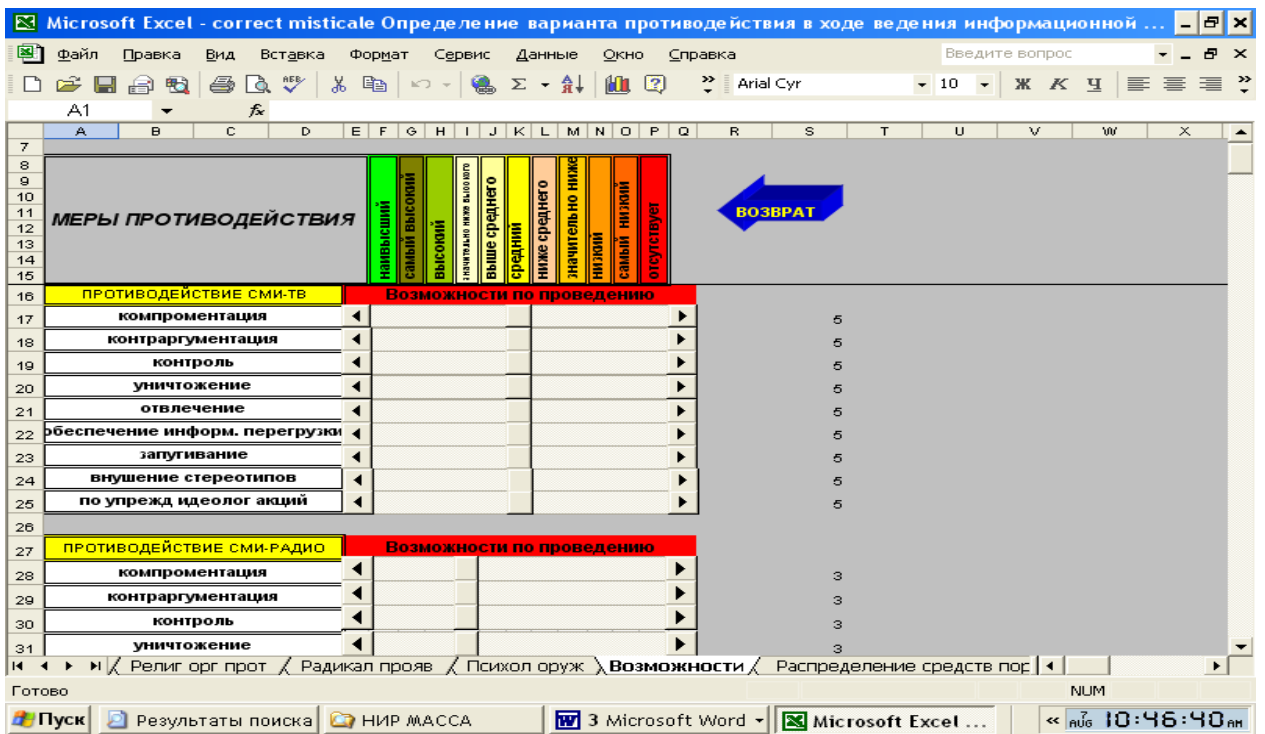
Microsoft Excel - correct misticale Определение варианта противодействия в ходе ведения информационной ...

Файл Правка Вид Вставка Формат Сервис Данные Окно Справка

Введите вопрос

Arial Cyr 10

A1 fx

| | A | B | C | D | E | F | G | H | I | J | K | L | M | N | O | P | Q | R | S | T | U | V | W | X |
|---|---|---|---|---|---|---|---|---|---|---|---|---|---|---|---|---|---|---|---|---|---|---|---|---|
| 7 | | | | | | | | | | | | | | | | | | | | | | | | |
| 8–15 | МЕРЫ ПРОТИВОДЕЙСТВИЯ | | | | | наивысший | самый высокий | высокий | значительно ниже высокого | выше среднего | средний | ниже среднего | значительно ниже | низкий | самый низкий | отсутствует | | ВОЗВРАТ | | | | | | |
| 16 | ПРОТИВОДЕЙСТВИЕ СМИ-ТВ | | | | Возможности по проведению | | | | | | | | | | | | | | | | | | | |
| 17 | компроментация | | | | | | | | | | | | | | | | | | 5 | | | | | |
| 18 | контраргументация | | | | | | | | | | | | | | | | | | 5 | | | | | |
| 19 | контроль | | | | | | | | | | | | | | | | | | 5 | | | | | |
| 20 | уничтожение | | | | | | | | | | | | | | | | | | 5 | | | | | |
| 21 | отвлечение | | | | | | | | | | | | | | | | | | 5 | | | | | |
| 22 | обеспечение информ. перегрузки | | | | | | | | | | | | | | | | | | 5 | | | | | |
| 23 | запугивание | | | | | | | | | | | | | | | | | | 5 | | | | | |
| 24 | внушение стереотипов | | | | | | | | | | | | | | | | | | 5 | | | | | |
| 25 | по упрежд идеолог акций | | | | | | | | | | | | | | | | | | 5 | | | | | |
| 26 | | | | | | | | | | | | | | | | | | | | | | | | |
| 27 | ПРОТИВОДЕЙСТВИЕ СМИ-РАДИО | | | | Возможности по проведению | | | | | | | | | | | | | | | | | | | |
| 28 | компроментация | | | | | | | | | | | | | | | | | | 3 | | | | | |
| 29 | контраргументация | | | | | | | | | | | | | | | | | | 3 | | | | | |
| 30 | контроль | | | | | | | | | | | | | | | | | | 3 | | | | | |
| 31 | уничтожение | | | | | | | | | | | | | | | | | | 3 | | | | | |

Религ орг прот / Радикал пhistorical / Психол оруж / Возможности / Распределение средств пор

Готово NUM

Пуск Результаты поиска НИР МАССА 3 Microsoft Word Microsoft Excel ... 10:46:40 AM